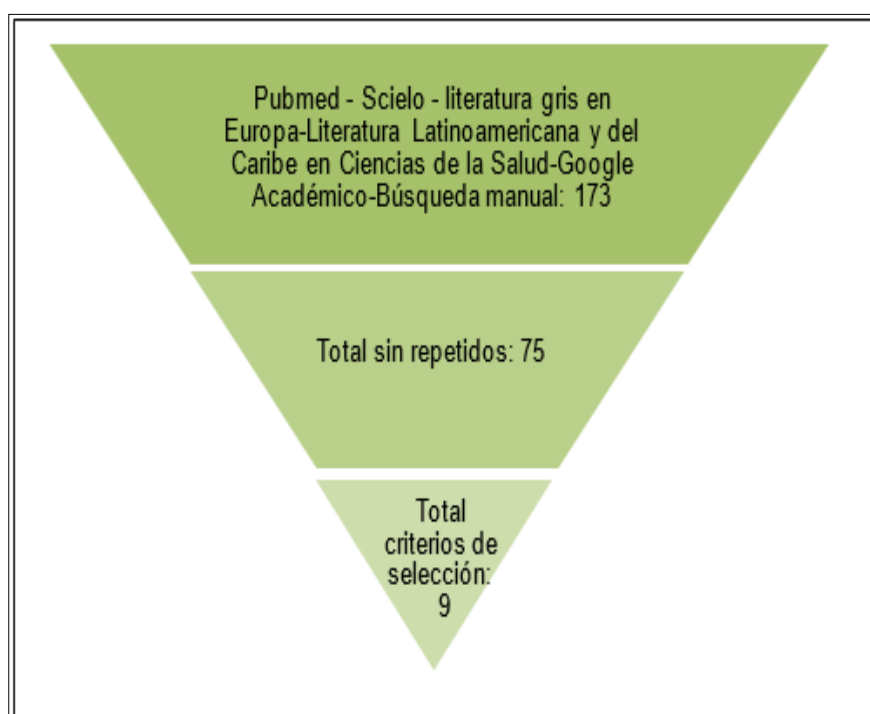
Pubmed - Scielo - literatura gris en Europa-Literatura Latinoamericana y del Caribe en Ciencias de la Salud-Google Académico-Búsqueda manual: 173

Total sin repetidos: 75

Total criterios de selección: 9